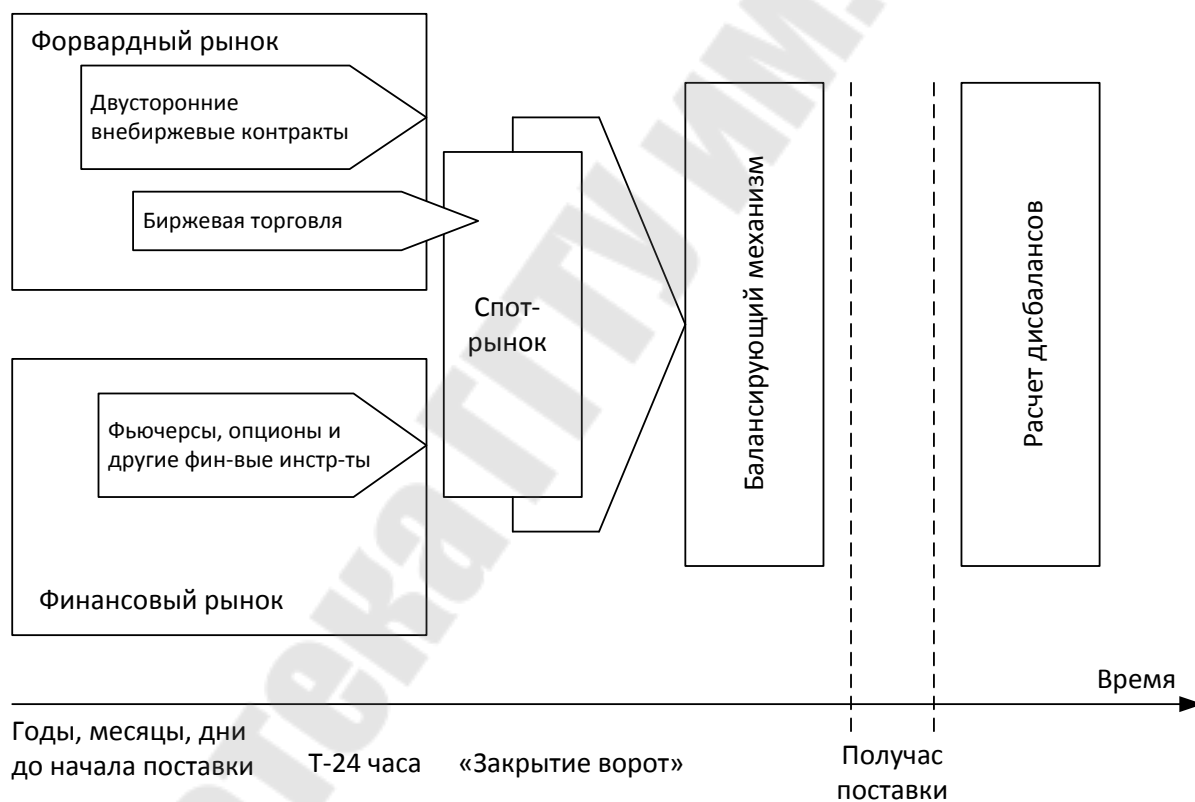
Форвардный рынок

Двусторонние внебиржевые контракты

Биржевая торговля

Спот-рынок

Балансирующий механизм

Расчет дисбалансов

Фьючерсы, опционы и другие фин-вые инстр-ты

Финансовый рынок

Время

Годы, месяцы, дни до начала поставки

Т-24 часа

«Закрытие ворот»

Получас поставки